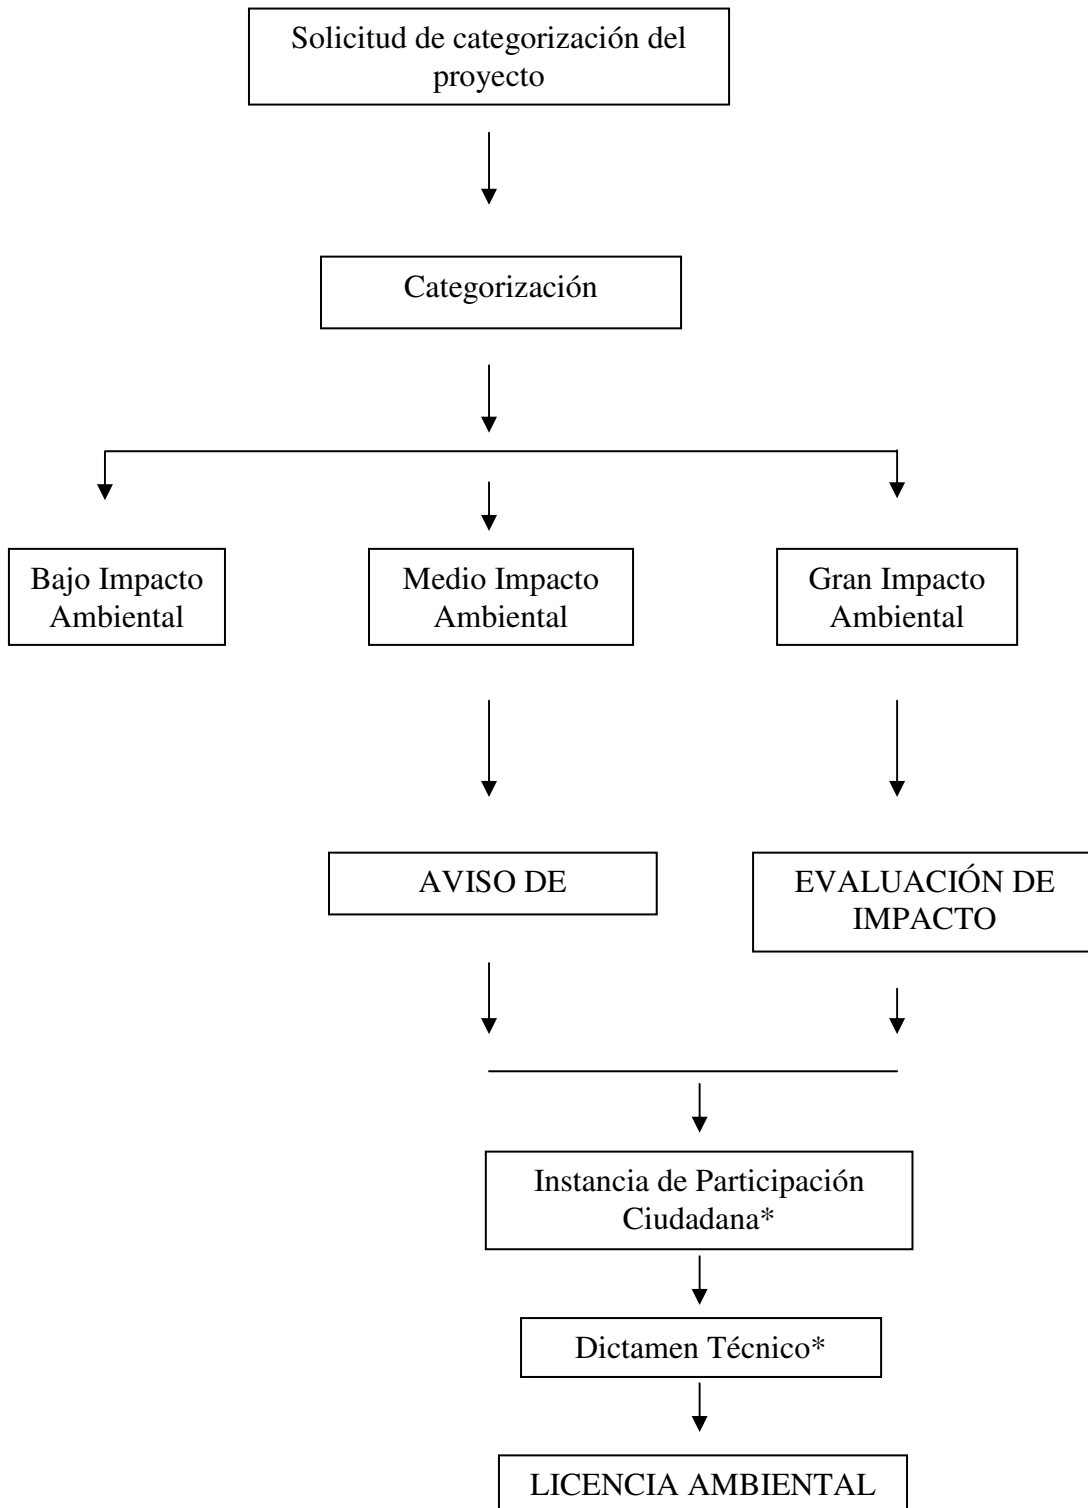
Solicitud de categorización del proyecto

Categorización

Bajo Impacto Ambiental

Medio Impacto Ambiental

Gran Impacto Ambiental

AVISO DE

EVALUACIÓN DE IMPACTO

Instancia de Participación Ciudadana*

Dictamen Técnico*

LICENCIA AMBIENTAL